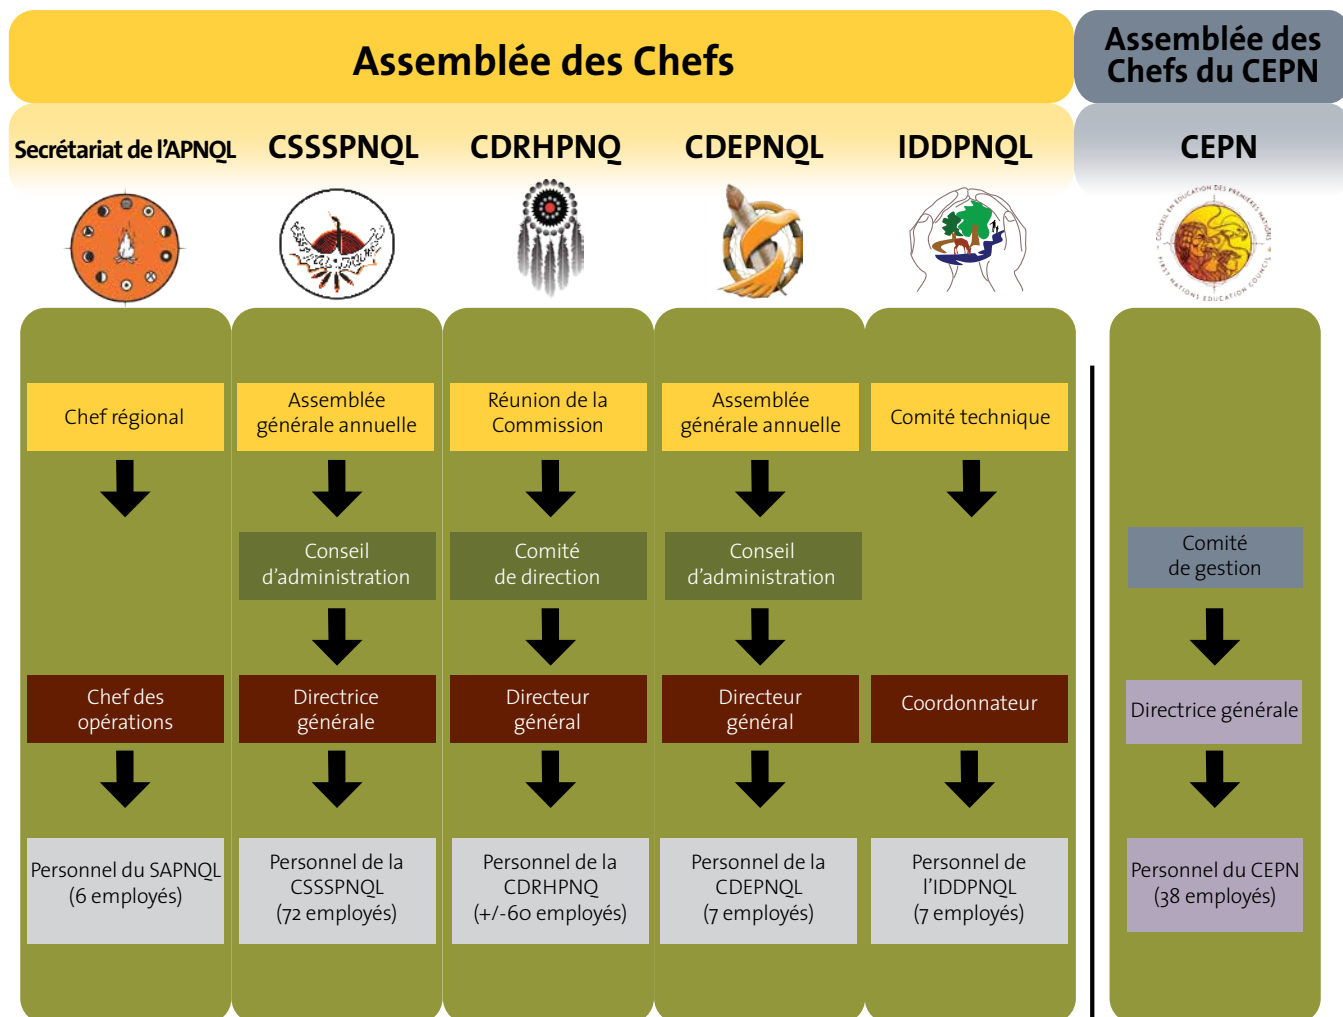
Assemblée des Chefs

Assemblée des Chefs du CEPN

Secrétariat de l'APNQL

CSSSPNQL

CDRHPNQ

CDEPNQL

IDDPNQL

CEPN

CONSEIL EN ÉDUCATION DES PREMIÈRES NATIONS
FIRST NATIONS EDUCATION COUNCIL

Chef régional

Chef des opérations

Personnel du SAPNQL (6 employés)

Assemblée générale annuelle

Conseil d'administration

Directrice générale

Personnel de la CSSSPNQL (72 employés)

Réunion de la Commission

Comité de direction

Directeur général

Personnel de la CDRHPNQ (+/-60 employés)

Assemblée générale annuelle

Conseil d'administration

Directeur général

Personnel de la CDEPNQL (7 employés)

Comité technique

Coordonnateur

Personnel de l'IDDPNQL (7 employés)

Comité de gestion

Directrice générale

Personnel du CEPN (38 employés)